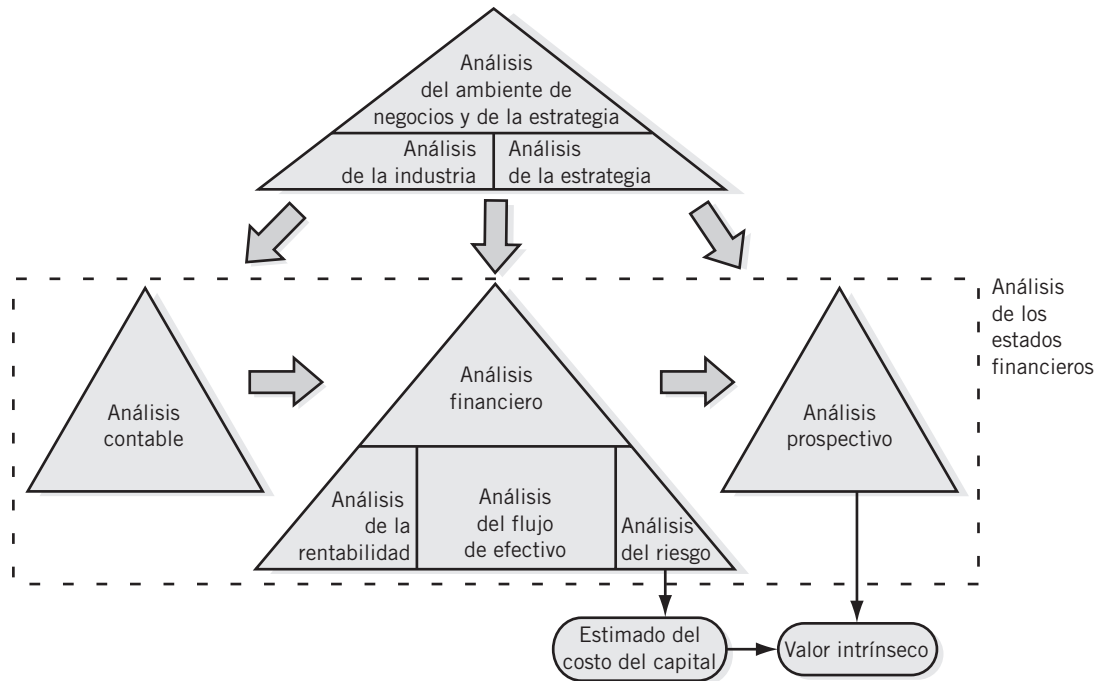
Análisis del ambiente de negocios y de la estrategia

Análisis de la industria

Análisis de la estrategia

Análisis de los estados financieros

Análisis contable

Análisis financiero

Análisis de la rentabilidad

Análisis del flujo de efectivo

Análisis del riesgo

Análisis prospectivo

Estimado del costo del capital

Valor intrínseco